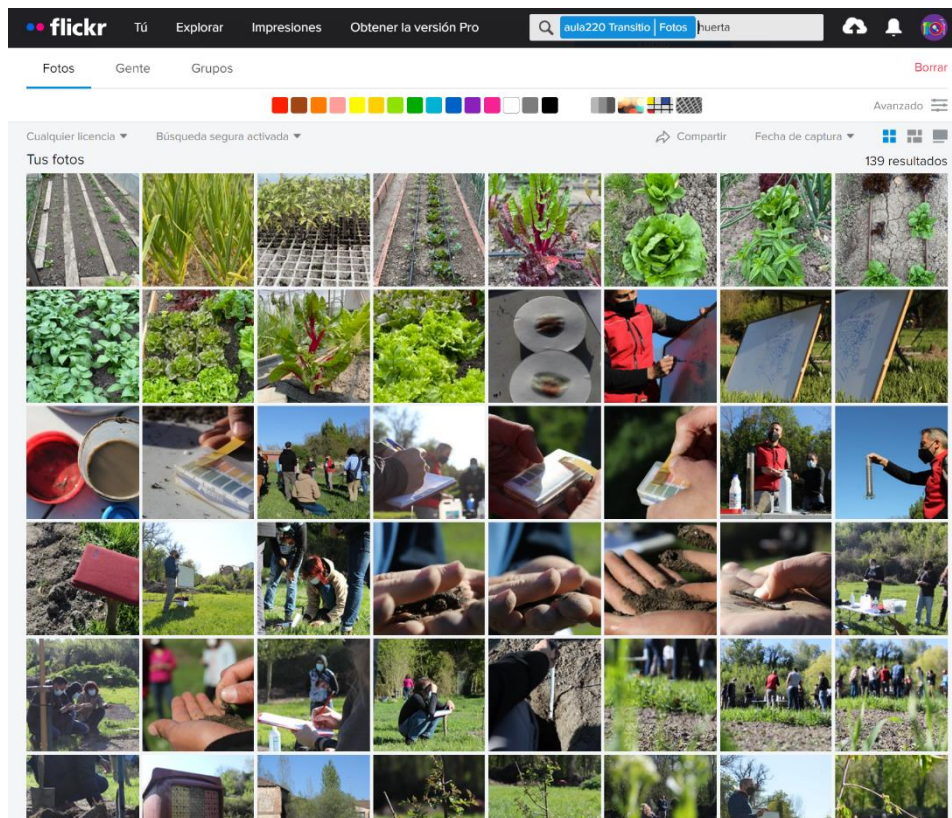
flickr Tú Explorar Impresiones Obtener la versión Pro

aula220 Transitio | Fotos huerta

Fotos Gente Grupos

Borrar

Avanzado

Cualquier licencia ▾ Búsqueda segura activada ▾

Compartir Fecha de captura ▾

Tus fotos

139 resultados